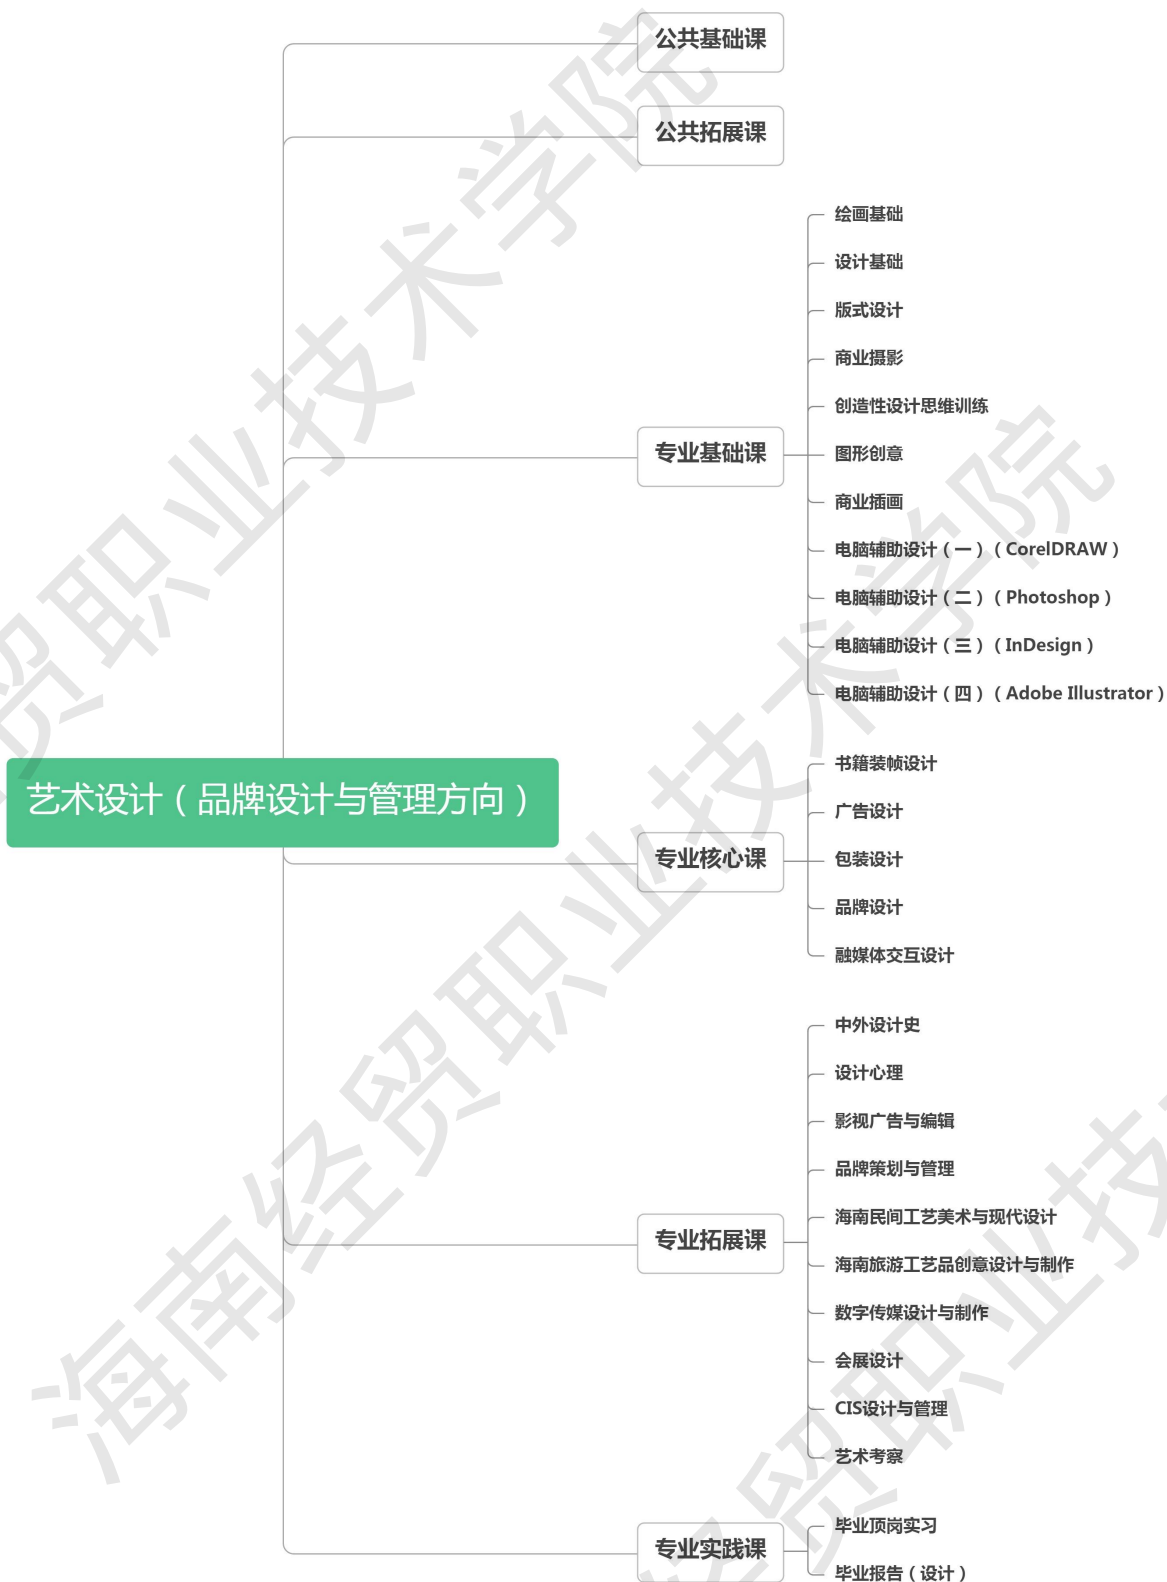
艺术设计（品牌设计与管理方向）

公共基础课

公共拓展课

专业基础课
绘画基础
设计基础
版式设计
商业摄影
创造性设计思维训练
图形创意
商业插画
电脑辅助设计（一）（CorelDRAW）
电脑辅助设计（二）（Photoshop）
电脑辅助设计（三）（InDesign）
电脑辅助设计（四）（Adobe Illustrator）

专业核心课
书籍装帧设计
广告设计
包装设计
品牌设计
融媒体交互设计

专业拓展课
中外设计史
设计心理
影视广告与编辑
品牌策划与管理
海南民间工艺美术与现代设计
海南旅游工艺品创意设计与制作
数字传媒设计与制作
会展设计
CIS设计与管理
艺术考察

专业实践课
毕业顶岗实习
毕业报告（设计）

海南经贸职业技术学院
海南经贸职业技术学院
海南经贸职业技